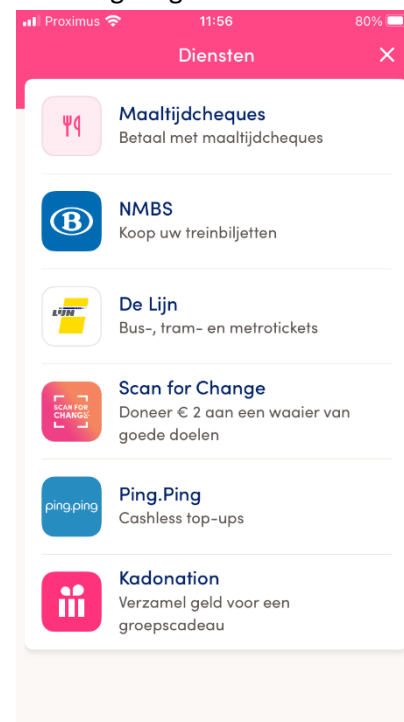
Proximus 11:56 80%

Diensten ×

Maaltijdcheques
Betaal met maaltijdcheques

NMBS
Koop uw treinbiljetten

De Lijn
Bus-, tram- en metrotickets

SCAN FOR CHANGE
Scan for Change
Doneer € 2 aan een waaier van goede doelen

ping.ping
Ping.Ping
Cashless top-ups

Kadonation
Verzamel geld voor een groepscadeau